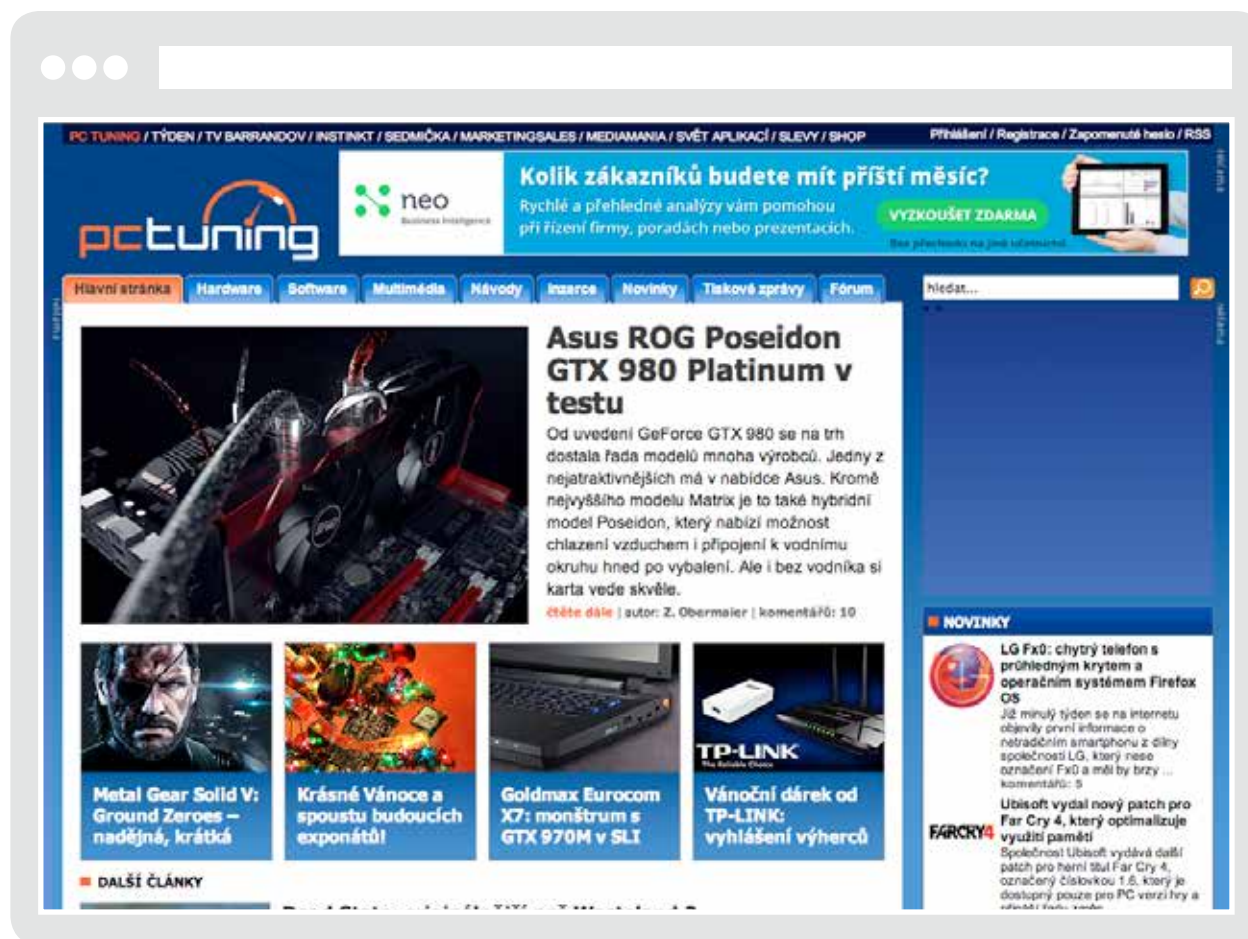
PC TUNING / TÝDEN / TV BARRANDOV / INSTINKT / SEDMIČKA / MARKETINGSALES / MEDIAMANIA / SVĚT APLIKACÍ / SLEVY / SHOP

Přihlášení / Registrace / Zapomenuté heslo / RSS

pctuning

neo Business Intelligence

Kolik zákazníků budete mít příští měsíc?

Rychlé a přehledné analýzy vám pomohou při řízení firmy, poradách nebo prezentacích.

VYZKOUŠET ZDARMA

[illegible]

Hlavní stránka | Hardware | Software | Multimédia | Návody | Inzerce | Novinky | Tiskové zprávy | Fórum

hledat...

Asus ROG Poseidon GTX 980 Platinum v testu

Od uvedení GeForce GTX 980 se na trh dostala řada modelů mnoha výrobců. Jedny z nejatraktivnějších má v nabídce Asus. Kromě nejvyššího modelu Matrix je to také hybridní model Poseidon, který nabízí možnost chlazení vzduchem i připojení k vodnímu okruhu hned po vybalení. Ale i bez vodníka si karta vede skvěle.

čtěte dále | autor: Z. Obermaier | komentářů: 10

NOVINKY

LG Fx0: chytrý telefon s průhledným krytem a operačním systémem Firefox OS

Již minulý týden se na internetu objevily první informace o netradičním smartphonu z dílny společnosti LG, který nese označení Fx0 a měl by brzy ...
komentářů: 5

Ubisoft vydal nový patch pro Far Cry 4, který optimalizuje využití paměti

FARCRY4

Společnost Ubisoft vydává další patch pro herní titul Far Cry 4, označený číslovkou 1.6, který je dostupný pouze pro PC verzi hry a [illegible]

TP-LINK

Metal Gear Solid V: Ground Zeroes – nadějná, krátká

Krásné Vánoce a spoustu budoucích exponátů!

Goldmax Eurocom X7: monštrum s GTX 970M v SLI

Vánoční dárek od TP-LINK: vyhlášení výherců

DALŠÍ ČLÁNKY

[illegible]